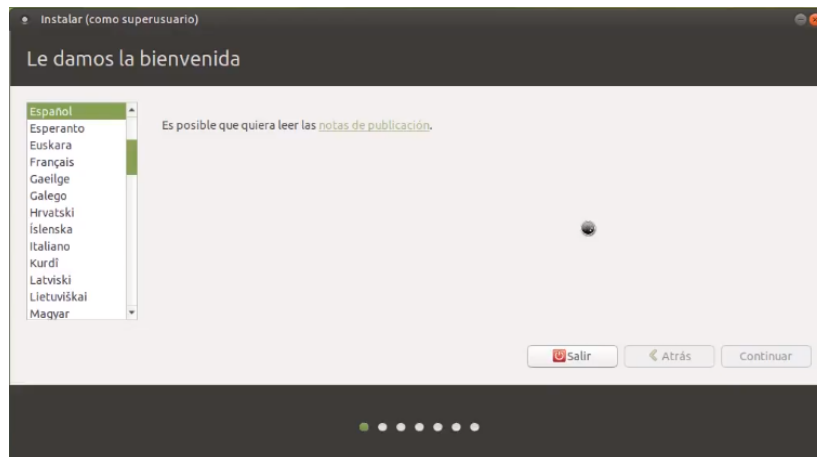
Instalar (como superusuario)

Le damos la bienvenida

Español
Esperanto
Euskara
Français
Gaeilge
Galego
Hrvatski
Íslenska
Italiano
Kurdî
Latviski
Lietuviškai
Magyar

Es posible que quiera leer las notas de publicación.

Salir
Atrás
Continuar